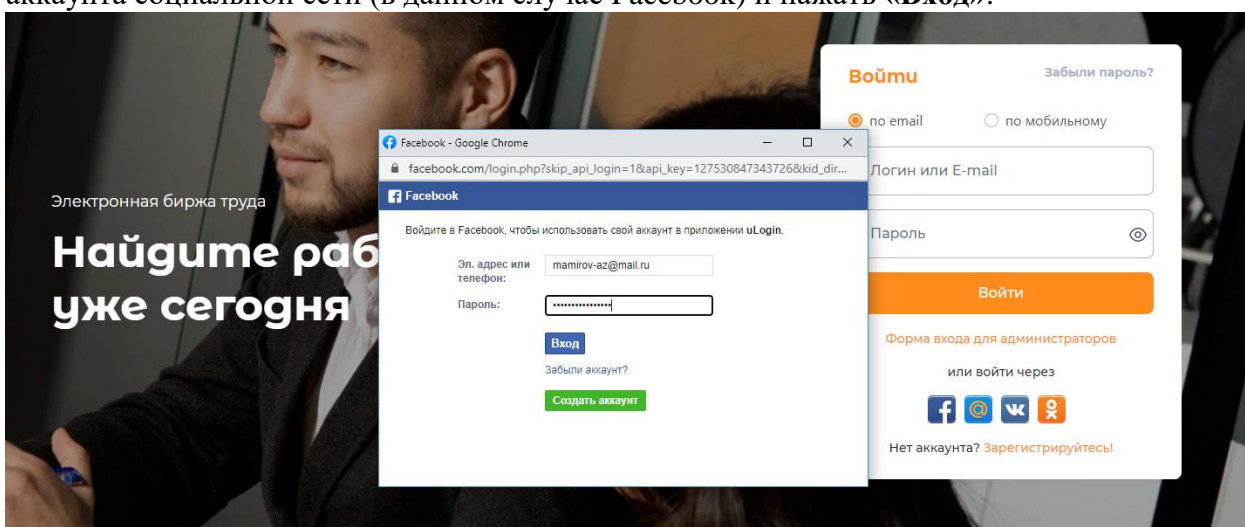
аккаунта социальной сети (в данном случае Facebook) и нажать «Вход».

Электронная биржа труда

Найдите раб

уже сегодня

Facebook - Google Chrome

facebook.com/login.php?skip_api_login=1&api_key=127530847343726&kid_dir...

Facebook

Войдите в Facebook, чтобы использовать свой аккаунт в приложении uLogin.

Эл. адрес или телефон: mamirov-az@mail.ru

Пароль: ••••••••••••••••

Вход

Забыли аккаунт?

Создать аккаунт

Войти

Забыли пароль?

по email

по мобильному

Логин или E-mail

Пароль

Войти

Форма входа для администраторов

или войти через

Нет аккаунта? Зарегистрируйтесь!